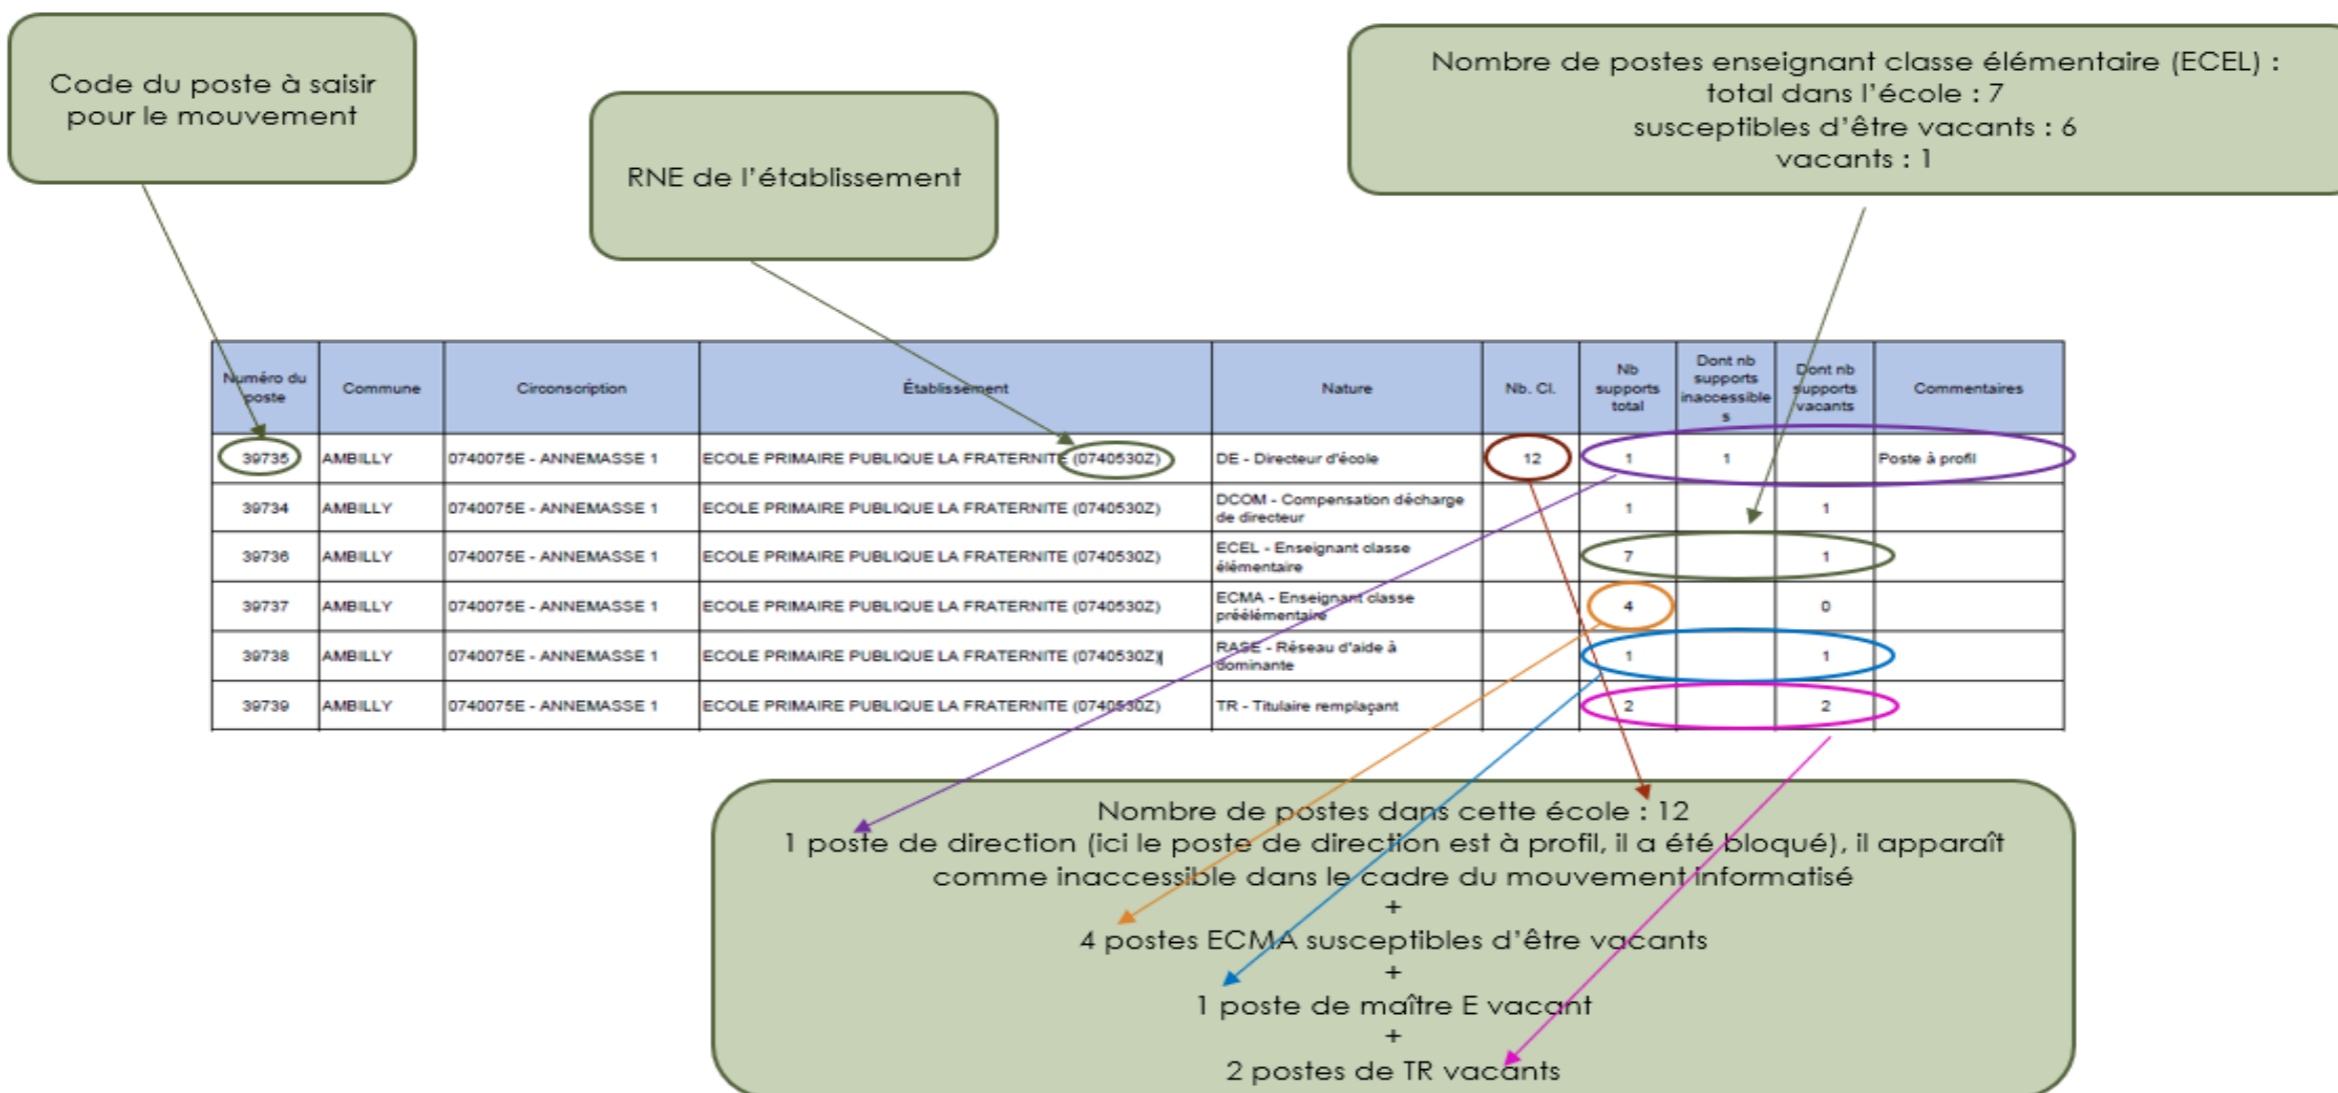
Code du poste à saisir pour le mouvement

RNE de l'établissement

Nombre de postes enseignant classe élémentaire (ECEL) :
total dans l'école : 7
susceptibles d'être vacants : 6
vacants : 1

| Numéro du poste | Commune | Circonscription | Établissement | Nature | Nb. Cl. | Nb supports total | Dont nb supports inaccessibles | Dont nb supports vacants | Commentaires |
|---|---|---|---|---|---|---|---|---|---|
| 39735 | AMBILLY | 0740075E - ANNEMASSE 1 | ECOLE PRIMAIRE PUBLIQUE LA FRATERNITE (0740530Z) | DE - Directeur d'école | 12 | 1 | 1 | | Poste à profil |
| 39734 | AMBILLY | 0740075E - ANNEMASSE 1 | ECOLE PRIMAIRE PUBLIQUE LA FRATERNITE (0740530Z) | DCOM - Compensation décharge de directeur | | 1 | | 1 | |
| 39736 | AMBILLY | 0740075E - ANNEMASSE 1 | ECOLE PRIMAIRE PUBLIQUE LA FRATERNITE (0740530Z) | ECEL - Enseignant classe élémentaire | | 7 | | 1 | |
| 39737 | AMBILLY | 0740075E - ANNEMASSE 1 | ECOLE PRIMAIRE PUBLIQUE LA FRATERNITE (0740530Z) | ECMA - Enseignant classe préélémentaire | | 4 | | 0 | |
| 39738 | AMBILLY | 0740075E - ANNEMASSE 1 | ECOLE PRIMAIRE PUBLIQUE LA FRATERNITE (0740530Z) | RASE - Réseau d'aide à dominante | | 1 | | 1 | |
| 39739 | AMBILLY | 0740075E - ANNEMASSE 1 | ECOLE PRIMAIRE PUBLIQUE LA FRATERNITE (0740530Z) | TR - Titulaire remplaçant | | 2 | | 2 | |

Nombre de postes dans cette école : 12
1 poste de direction (ici le poste de direction est à profil, il a été bloqué), il apparaît comme inaccessible dans le cadre du mouvement informatisé
+
4 postes ECMA susceptibles d'être vacants
+
1 poste de maître E vacant
+
2 postes de TR vacants